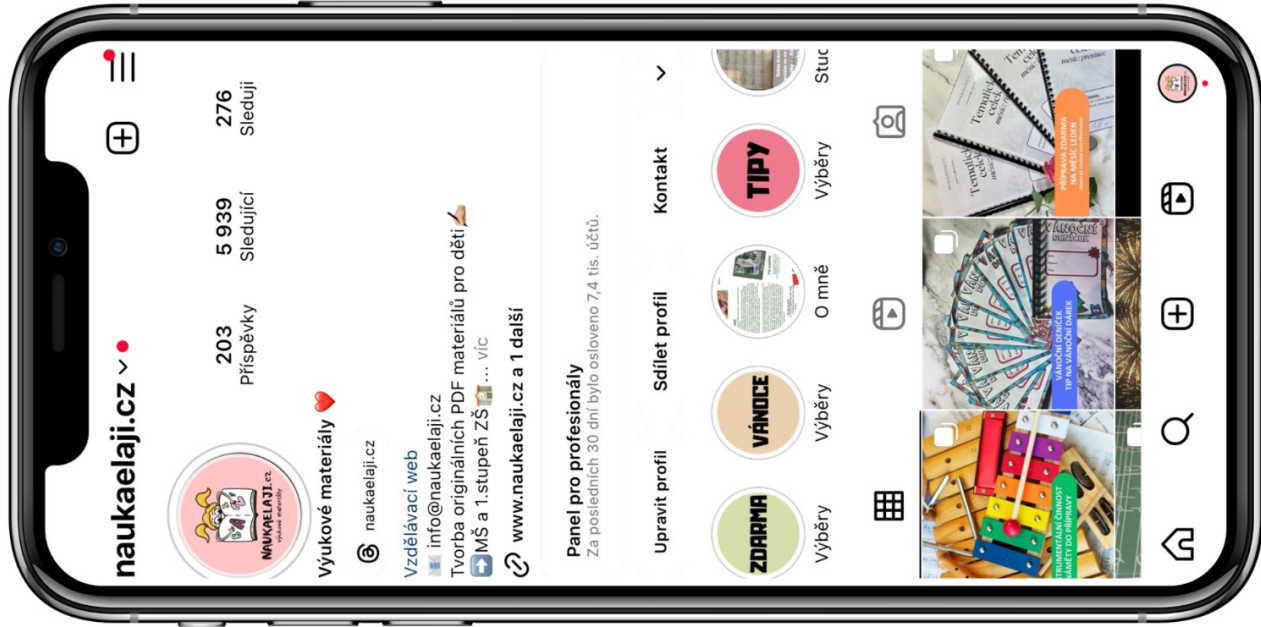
naukaelaji.cz

203
Příspěvky

5 939
Sledující

276
Sleduji

NAUKAELAJI.CZ
výukové materiály

Výukové materiály ❤️

naukaelaji.cz

Vzdělávací web
info@naukaelaji.cz
Tvorba originálních PDF materiálů pro děti
MŠ a 1.stupeň ZŠ... víc
www.naukaelaji.cz a 1 další

Panel pro profesionály
Za posledních 30 dní bylo osloveno 7,4 tis. účtů.

Upravit profil
Sdílet profil
Kontakt

ZDARMA
Výběry

VÁNOCE
Výběry

O mně

TIPY
Výběry

Stud

STRUMENTÁLNÍ ČINNOST
NÁMĚTY DO PŘÍPRAVY

VÁNOČNÍ DENÍČEK
VÁNOČNÍ DENÍČEK
TIP NA VÁNOČNÍ DÁREK

Tematický celek
PŘÍPRAVA ZDARMA NA MĚSÍC LEDEN